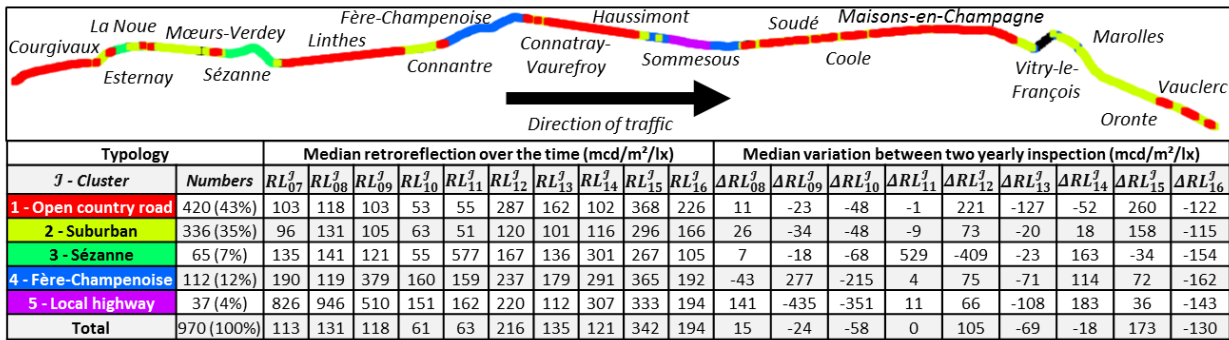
Courgivaux La Noue Esternay Mœurs-Verdey Sézanne Linthes Fère-Champenoise Connantre Connatray-Vaurefroy Haussimont Sommesous Soudé Coole Maisons-en-Champagne Vitry-le-François Marolles Oronte Vauclerc

Direction of traffic

| Typology | | Median retroreflection over the time (mcd/m²/lx) | | | | | | | | | | Median variation between two yearly inspection (mcd/m²/lx) | | | | | | | | |
|---|---|---|---|---|---|---|---|---|---|---|---|---|---|---|---|---|---|---|---|---|
| $\mathcal{J}$ - Cluster | Numbers | $RL^{\mathcal{J}}_{07}$ | $RL^{\mathcal{J}}_{08}$ | $RL^{\mathcal{J}}_{09}$ | $RL^{\mathcal{J}}_{10}$ | $RL^{\mathcal{J}}_{11}$ | $RL^{\mathcal{J}}_{12}$ | $RL^{\mathcal{J}}_{13}$ | $RL^{\mathcal{J}}_{14}$ | $RL^{\mathcal{J}}_{15}$ | $RL^{\mathcal{J}}_{16}$ | $\Delta RL^{\mathcal{J}}_{08}$ | $\Delta RL^{\mathcal{J}}_{09}$ | $\Delta RL^{\mathcal{J}}_{10}$ | $\Delta RL^{\mathcal{J}}_{11}$ | $\Delta RL^{\mathcal{J}}_{12}$ | $\Delta RL^{\mathcal{J}}_{13}$ | $\Delta RL^{\mathcal{J}}_{14}$ | $\Delta RL^{\mathcal{J}}_{15}$ | $\Delta RL^{\mathcal{J}}_{16}$ |
| 1 - Open country road | 420 (43%) | 103 | 118 | 103 | 53 | 55 | 287 | 162 | 102 | 368 | 226 | 11 | -23 | -48 | -1 | 221 | -127 | -52 | 260 | -122 |
| 2 - Suburban | 336 (35%) | 96 | 131 | 105 | 63 | 51 | 120 | 101 | 116 | 296 | 166 | 26 | -34 | -48 | -9 | 73 | -20 | 18 | 158 | -115 |
| 3 - Sézanne | 65 (7%) | 135 | 141 | 121 | 55 | 577 | 167 | 136 | 301 | 267 | 105 | 7 | -18 | -68 | 529 | -409 | -23 | 163 | -34 | -154 |
| 4 - Fère-Champenoise | 112 (12%) | 190 | 119 | 379 | 160 | 159 | 237 | 179 | 291 | 365 | 192 | -43 | 277 | -215 | 4 | 75 | -71 | 114 | 72 | -162 |
| 5 - Local highway | 37 (4%) | 826 | 946 | 510 | 151 | 162 | 220 | 112 | 307 | 333 | 194 | 141 | -435 | -351 | 11 | 66 | -108 | 183 | 36 | -143 |
| Total | 970 (100%) | 113 | 131 | 118 | 61 | 63 | 216 | 135 | 121 | 342 | 194 | 15 | -24 | -58 | 0 | 105 | -69 | -18 | 173 | -130 |